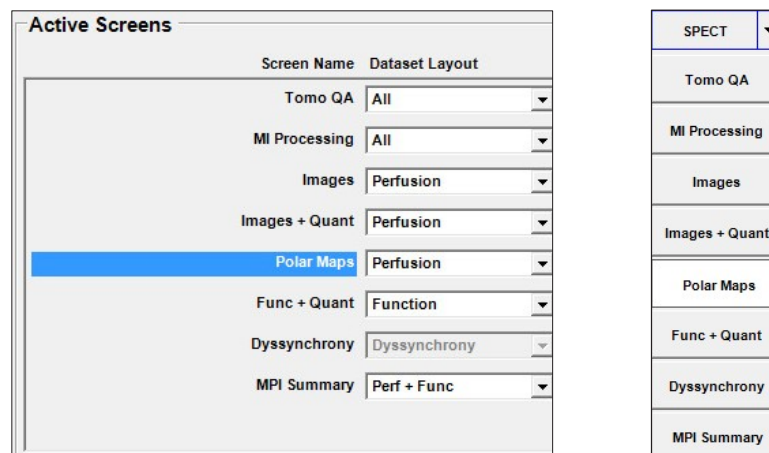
Active Screens

| Screen Name | Dataset Layout |
|---|---|
| Tomo QA | All |
| MI Processing | All |
| Images | Perfusion |
| Images + Quant | Perfusion |
| Polar Maps | Perfusion |
| Func + Quant | Function |
| Dyssynchrony | Dyssynchrony |
| MPI Summary | Perf + Func |

SPECT

Tomo QA

MI Processing

Images

Images + Quant

Polar Maps

Func + Quant

Dyssynchrony

MPI Summary